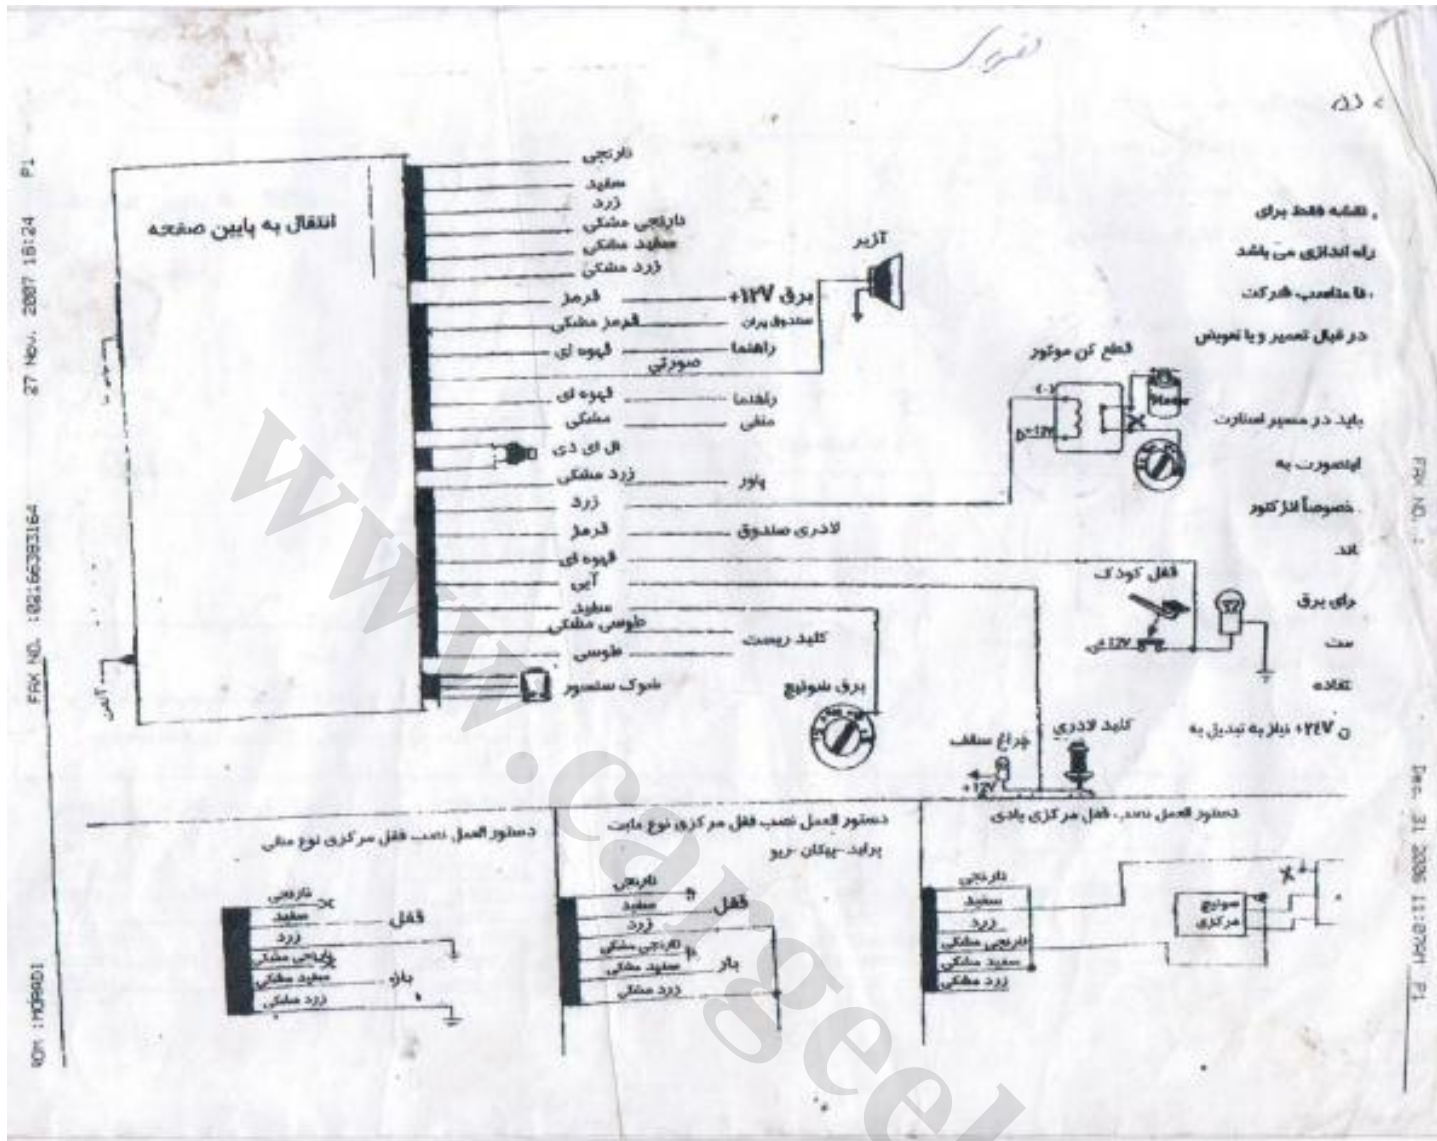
انتقال به پایین صفحه

نارنجی
سفید
زرد
نارنجی مشکی
سفید مشکی
زرد مشکی
قرمز
قرمز مشکی
قهوه ای
صورتی
قهوه ای
مشکی
ال ای دی
زرد مشکی
زرد
قرمز
قهوه ای
آبی
سفید
طوسی مشکی
طوسی
شوک سنسور

آژیر
برق ۱۲V+
صندوق پران
راهنما
راهنما
منفی
پاور
لادری صندوق
کلید ریست
برق سوئیچ

قطع کن موتور
قفل کودک
چراغ سقف
کلید لادری
+12V

نقشه فقط برای
راه اندازی می باشد
با متاسب شرکت
در قبال تعمیر و یا تعویض
باید در مسیر استارت
اینصورت به
خصوصاً افازکتور
اند
برای برق
ست
تفاده
ن ۲۴V+ نیاز به تبدیل به

دستور العمل نصب قفل مرکزی نوع منفی
نارنجی
سفید
قفل
زرد
نارنجی مشکی
سفید مشکی
باز
زرد مشکی

دستور العمل نصب قفل مرکزی نوع مثبت
پراید -پیکان -ریو
نارنجی
سفید
قفل
زرد
نارنجی مشکی
سفید مشکی
باز
زرد مشکی

دستور العمل نصب قفل مرکزی بادی
نارنجی
سفید
زرد
نارنجی مشکی
سفید مشکی
زرد مشکی
سوئیچ مرکزی

27 Nov. 2007 16:24 P1
FAX NO. :02166383164
ROM :MORADI
FAX NO. :
Dec. 31 2006 11:07AM P1